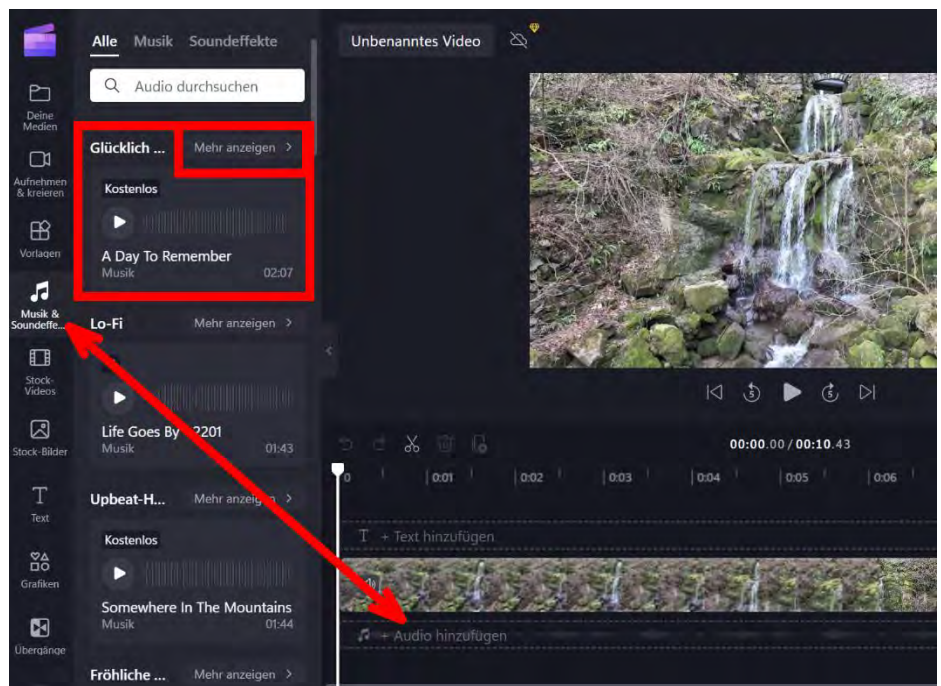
Alle Musik Soundeffekte

Audio durchsuchen

Deine Medien

Aufnehmen & kreieren

Vorlagen

Musik & Soundeffe...

Stock-Videos

Stock-Bilder

Text

Grafiken

Übergänge

Glücklich ... Mehr anzeigen >

Kostenlos

A Day To Remember
Musik 02:07

Lo-Fi Mehr anzeigen >

Life Goes By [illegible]201
Musik 01:43

Upbeat-H... Mehr anzeigen >

Kostenlos

Somewhere In The Mountains
Musik 01:44

Fröhliche ... Mehr anzeigen >

Unbenanntes Video

00:00.00 / 00:10.43

0 0:01 0:02 0:03 0:04 0:05 0:06

+ Text hinzufügen

+ Audio hinzufügen